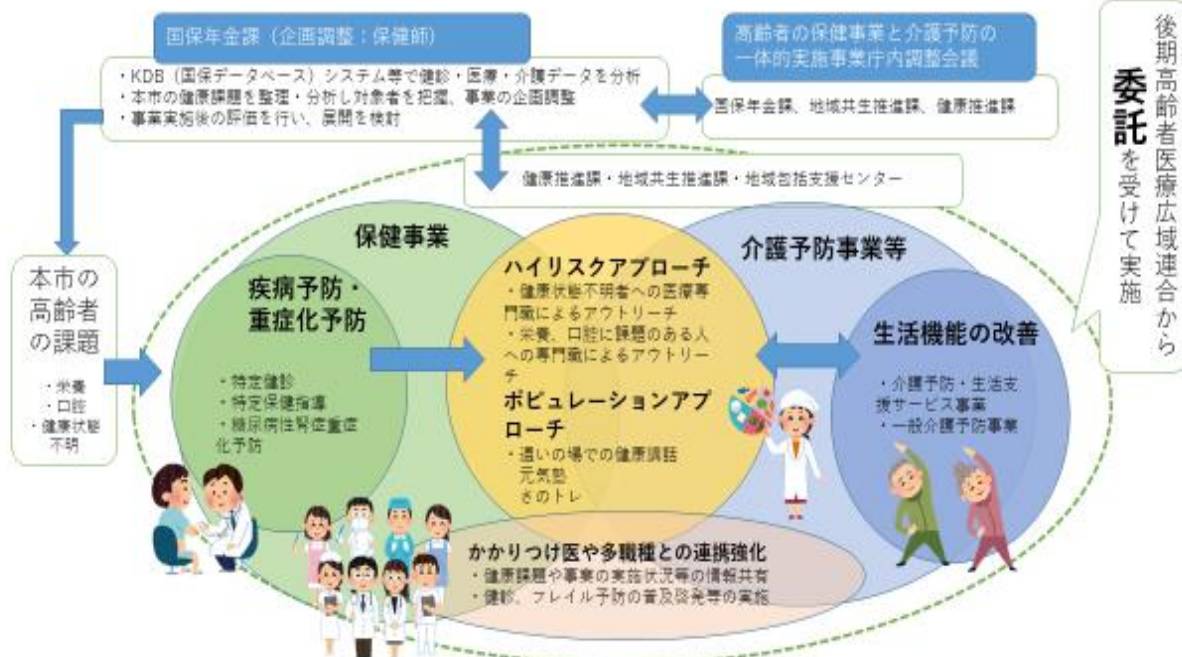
国保年金課（企画調整：保健師）

・KDB（国保データベース）システム等で健診・医療・介護データを分析
・本市の健康課題を整理・分析し対象者を把握、事業の企画調整
・事業実施後の評価を行い、展開を検討

高齢者の保健事業と介護予防の一体的実施事業庁内調整会議

国保年金課、地域共生推進課、健康推進課

後期高齢者医療広域連合から委託を受けて実施

健康推進課・地域共生推進課・地域包括支援センター

本市の高齢者の課題

・栄養
・口腔
・健康状態不明

保健事業

疾病予防・重症化予防

・特定健診
・特定保健指導
・糖尿病性腎症重症化予防

ハイリスクアプローチ
・健康状態不明者への医療専門職によるアウトリーチ
・栄養、口腔に課題のある人への専門職によるアウトリーチ

ポピュレーションアプローチ
・通いの場での健康講話
元気塾
さのトレ

介護予防事業等

生活機能の改善

・介護予防・生活支援サービス事業
・一般介護予防事業

かかりつけ医や多職種との連携強化
・健康課題や事業の実施状況等の情報共有
・健診、フレイル予防の普及啓発等の実施